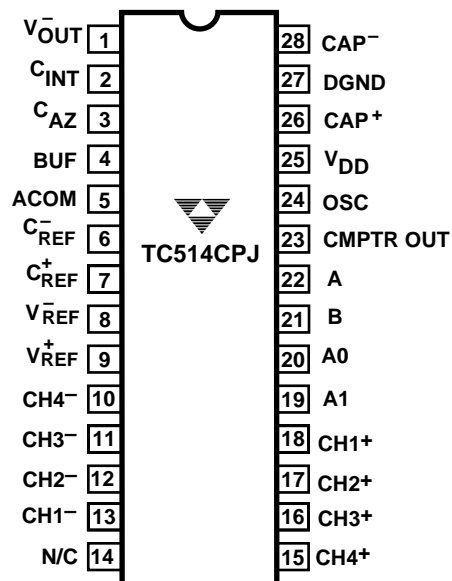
$V_{OUT}^{-}$ 1
$C_{INT}$ 2
$C_{AZ}$ 3
BUF 4
ACOM 5
$C_{REF}^{-}$ 6
$C_{REF}^{+}$ 7
$V_{REF}^{-}$ 8
$V_{REF}^{+}$ 9
CH4$^{-}$ 10
CH3$^{-}$ 11
CH2$^{-}$ 12
CH1$^{-}$ 13
N/C 14

TC514CPJ

28 CAP$^{-}$
27 DGND
26 CAP$^{+}$
25 $V_{DD}$
24 OSC
23 CMPTR OUT
22 A
21 B
20 A0
19 A1
18 CH1$^{+}$
17 CH2$^{+}$
16 CH3$^{+}$
15 CH4$^{+}$